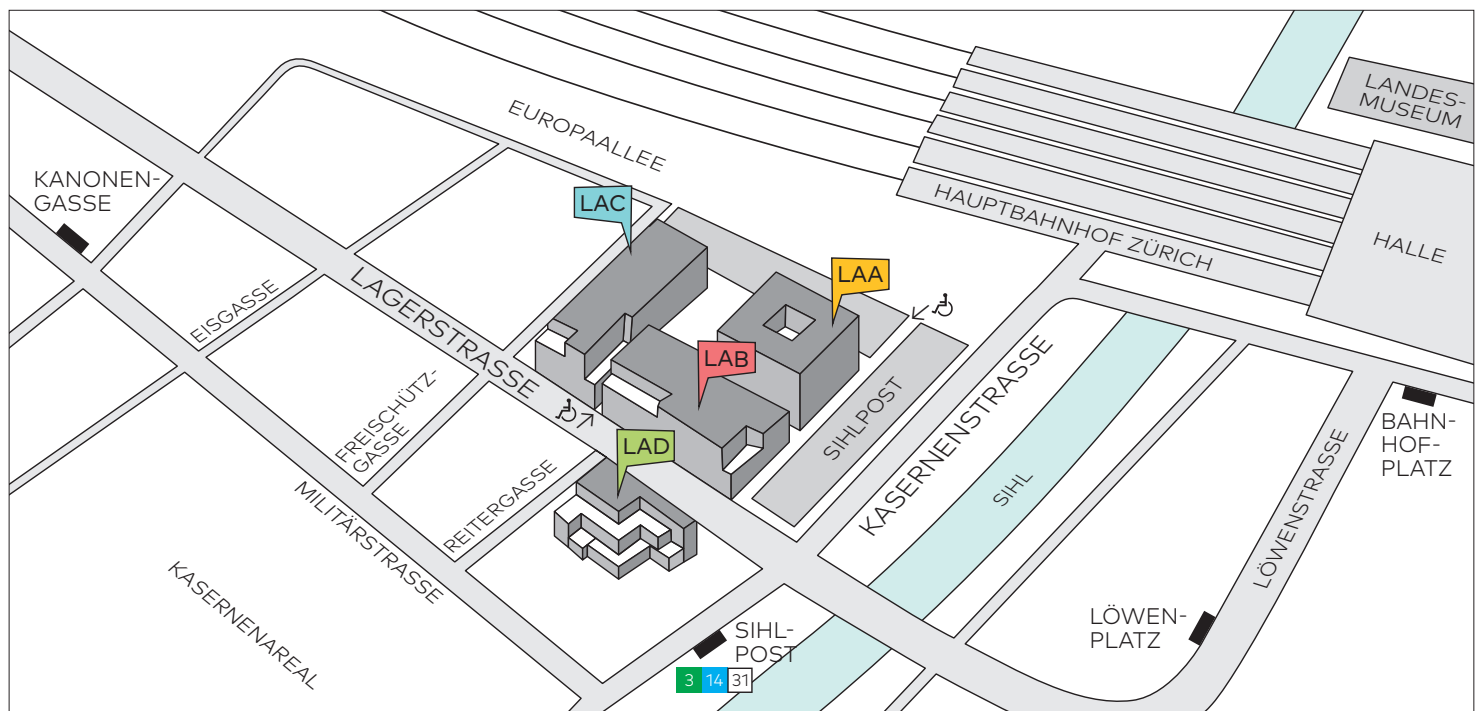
EUROPAALLEE

LANDES-
MUSEUM

KANONEN-
GASSE

LAC

HAUPTBAHNHOF ZÜRICH

HALLE

LAA

EISGASSE

LAGERSTRASSE

LAB

KASERNENSTRASSE

SIHLPOST

FREISCHÜTZ-
GASSE

LAD

SIHL

BAHN-
HOF-
PLATZ

LÖWENSTRASSE

MILITÄRSTRASSE

REITERGASSE

KASERNENAREAL

SIHL-
POST

3 14 31

LÖWEN-
PLATZ